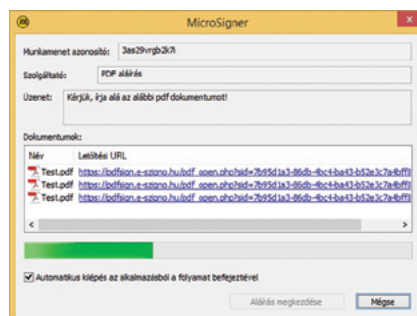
MicroSigner

Munkamenet azonosító: 3as29vrgb2k7i

Szolgáltató: PDF aláírás

Üzenet: Kérjük, írja alá az alábbi pdf dokumentumot!

Dokumentumok:

| Név | Letöltési URL |
|---|---|
| Test.pdf | https://pdfsign.e-szigno.hu/pdf_open.php?sid=7b95d1a3-86db-4bc4-ba43-b52e3c7a4bff |
| Test.pdf | https://pdfsign.e-szigno.hu/pdf_open.php?sid=7b95d1a3-86db-4bc4-ba43-b52e3c7a4bff |
| Test.pdf | https://pdfsign.e-szigno.hu/pdf_open.php?sid=7b95d1a3-86db-4bc4-ba43-b52e3c7a4bff |

Automatikus kilépés az alkalmazásból a folyamat befejeztével

Aláírás megkezdése

Mégse